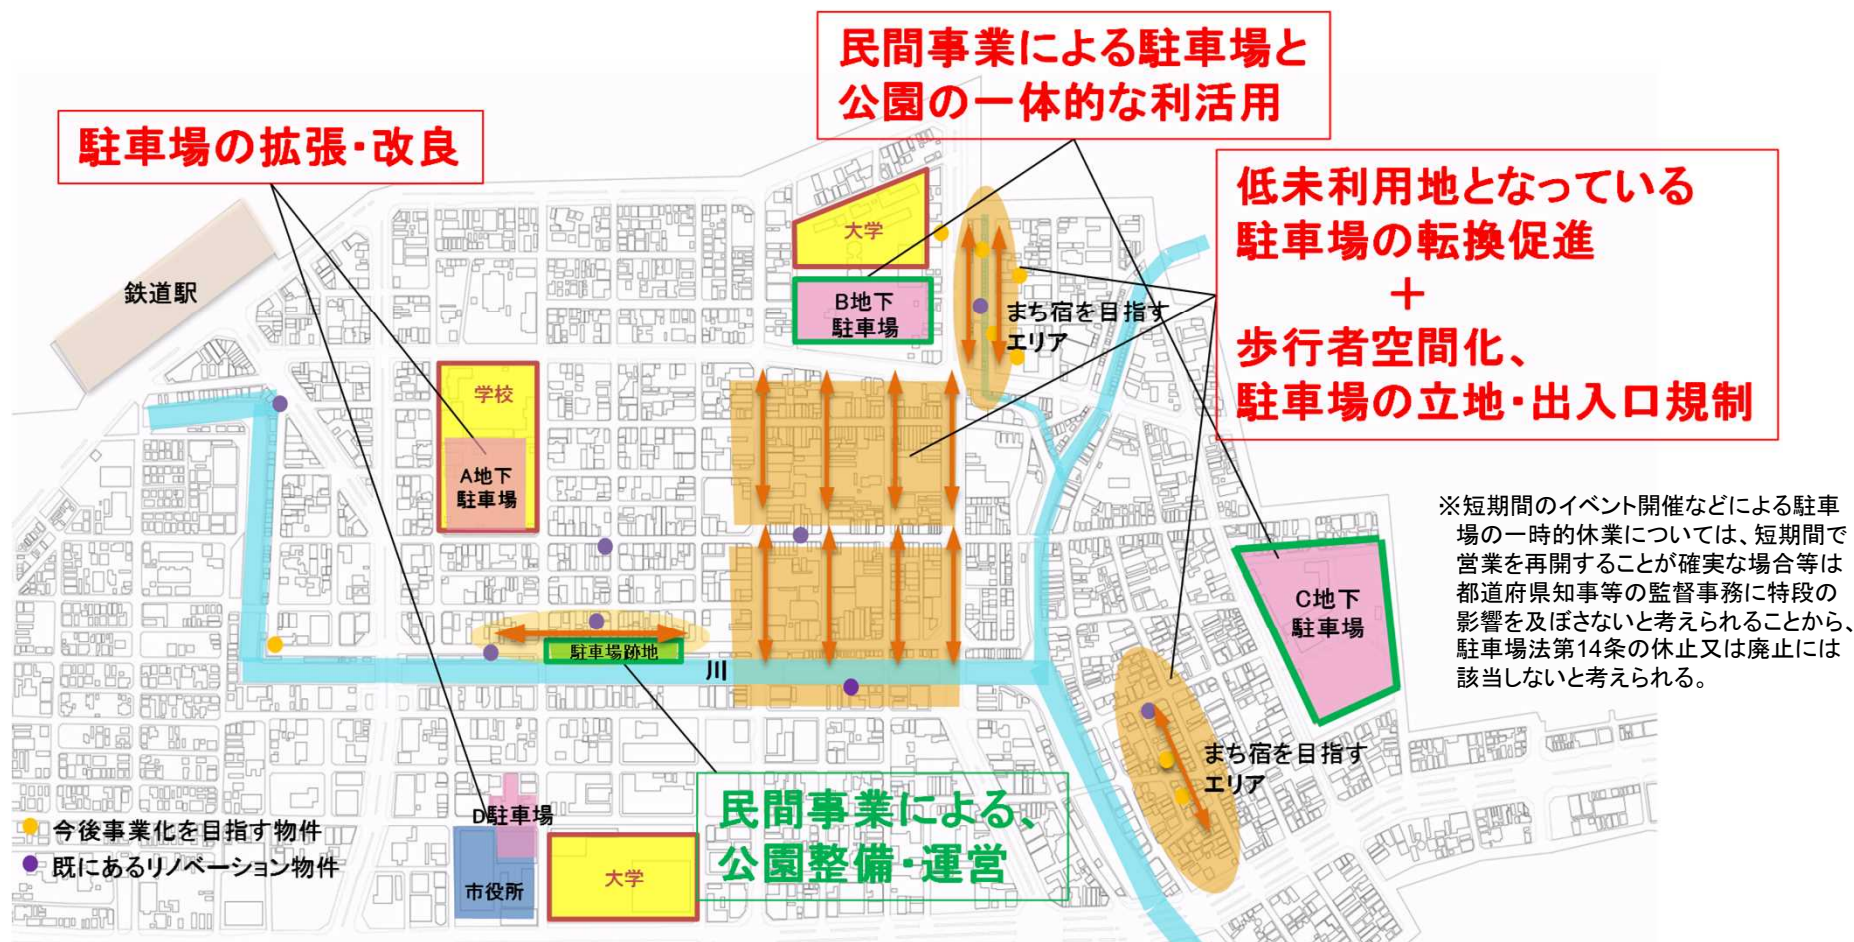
民間事業による駐車場と公園の一体的な利活用

駐車場の拡張・改良

低未利用地となっている駐車場の転換促進
＋
歩行者空間化、駐車場の立地・出入口規制

鉄道駅

大学

B地下駐車場

まち宿を目指すエリア

学校

A地下駐車場

※短期間のイベント開催などによる駐車場の一時的休業については、短期間で営業を再開することが確実な場合等は都道府県知事等の監督事務に特段の影響を及ぼさないと考えられることから、駐車場法第14条の休止又は廃止には該当しないと考えられる。

C地下駐車場

駐車場跡地

川

まち宿を目指すエリア

D駐車場

今後事業化を目指す物件

既にあるリノベーション物件

市役所

大学

民間事業による、公園整備・運営